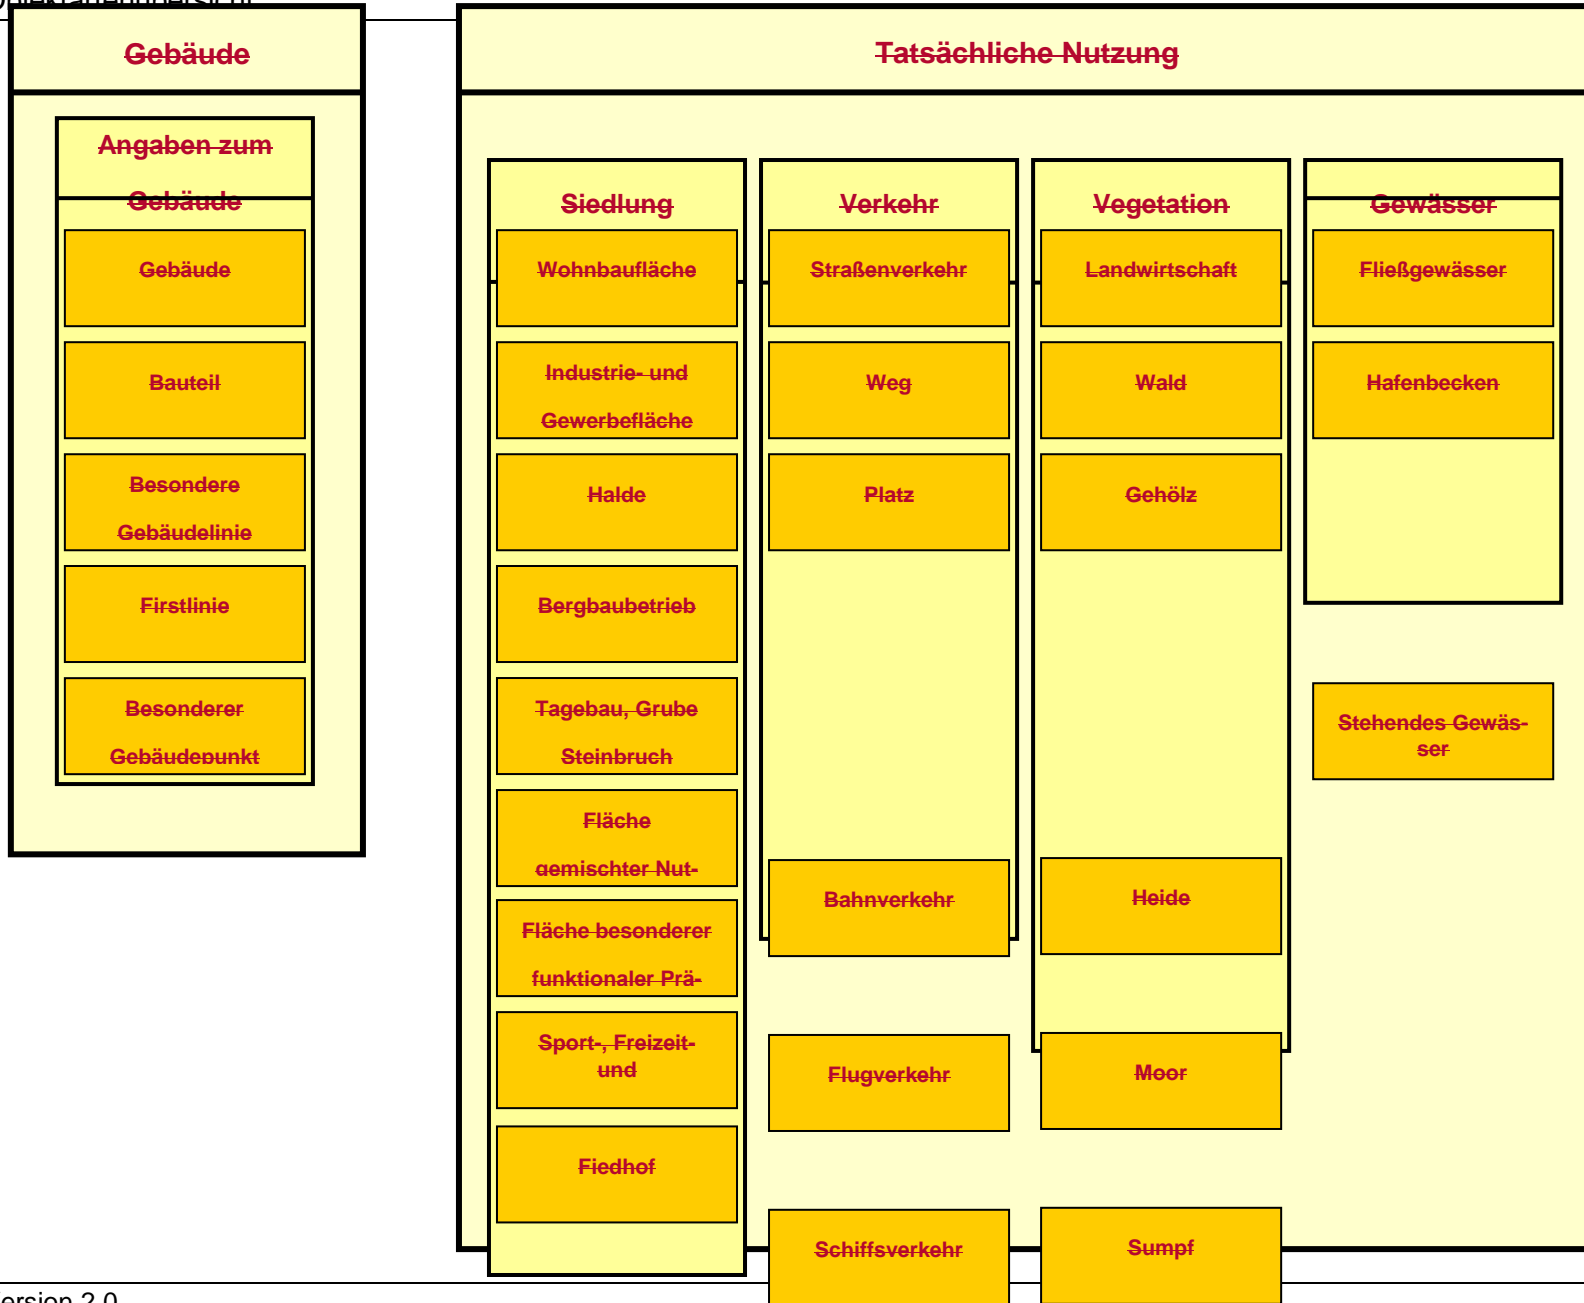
Gebäude

Angaben zum Gebäude

Gebäude

Bauteil

Besondere Gebäudelinie

Firstlinie

Besonderer Gebäudepunkt

Tatsächliche Nutzung

Siedlung

Wohnbaufläche

Industrie- und Gewerbefläche

Halde

Bergbaubetrieb

Tagebau, Grube Steinbruch

Fläche gemischter Nut-

Fläche besonderer funktionaler Prä-

Sport-, Freizeit- und

Fiedhof

Verkehr

Straßenverkehr

Weg

Platz

Bahnverkehr

Flugverkehr

Schiffsverkehr

Vegetation

Landwirtschaft

Wald

Gehölz

Heide

Moor

Sumpf

Gewässer

Fließgewässer

Hafenbecken

Stehendes Gewässer

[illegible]ersion 2.0